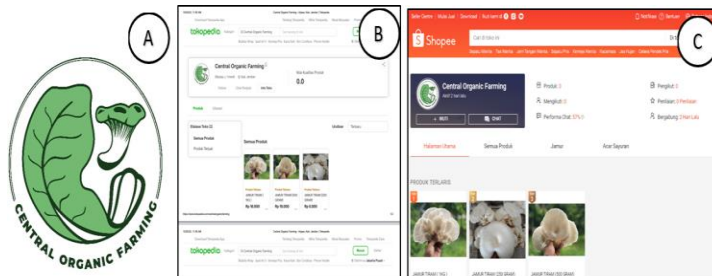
A

CENTRAL ORGANIC FARMING

B

tokopedia

Central Organic Farming

0.0

Produk

Ulasan

Semua Produk

Produk Terjual

Urutkan

Semua Produk

Rp 36.000

Rp 30.000

Rp 35.000

tokopedia

C

Seller Centre | Mulai Jual | Download | Ikuti kami di

Notifikasi | Bantuan

Shopee

Cari di toko ini

Central Organic Farming

+ IKUTI

CHAT

Produk: 3

Mengikuti: 0

Performa Chat: 57%

Pengikut: 0

Penilaian: 0 Penilaian

Bergabung: 2 Bulan Lalu

Halaman Utama

Semua Produk

Jamur

Aneka Sayuran

PRODUK TERLARIS

JAMUR TIRAM (1KG)

JAMUR TIRAM (250 GRAM)

JAMUR TIRAM (500 GRAM)